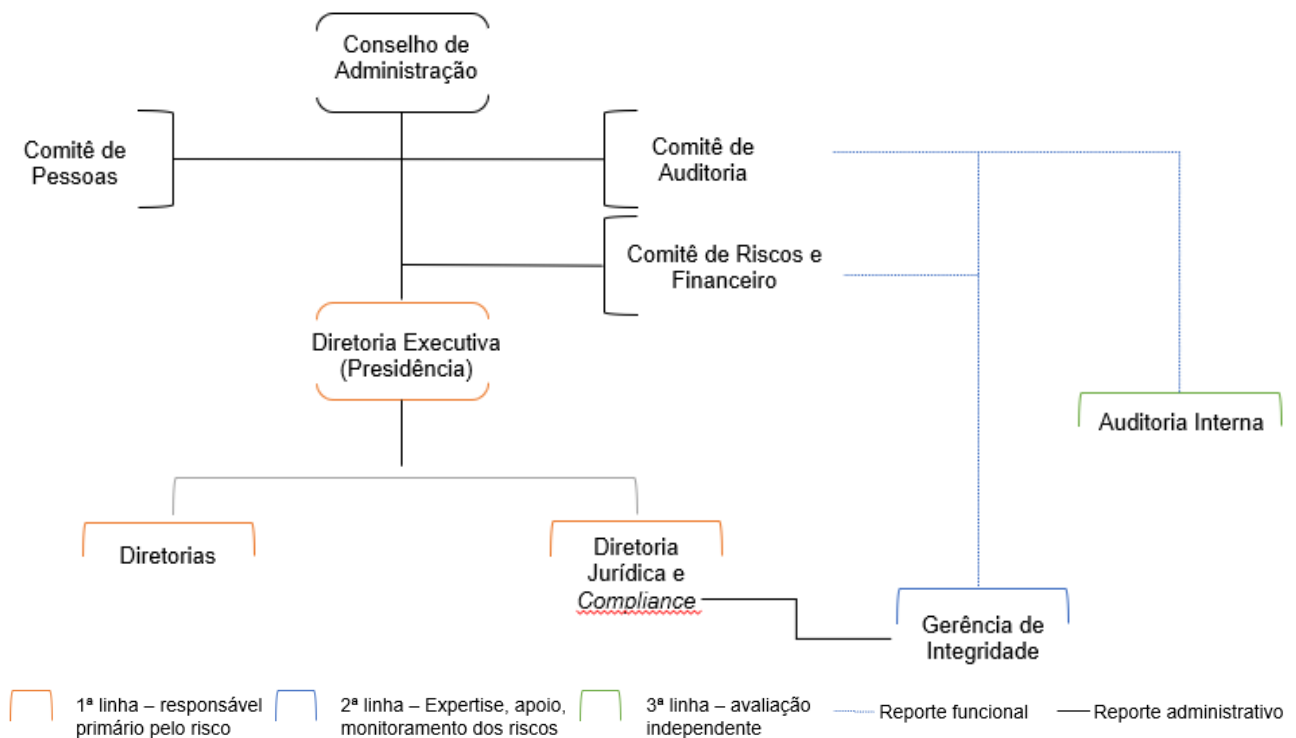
Conselho de Administração

Comitê de Pessoas

Comitê de Auditoria

Comitê de Riscos e Financeiro

Diretoria Executiva (Presidência)

Auditoria Interna

Diretorias

Diretoria Jurídica e *Compliance*

Gerência de Integridade

1ª linha – responsável primário pelo risco

2ª linha – Expertise, apoio, monitoramento dos riscos

3ª linha – avaliação independente

Reporte funcional

Reporte administrativo